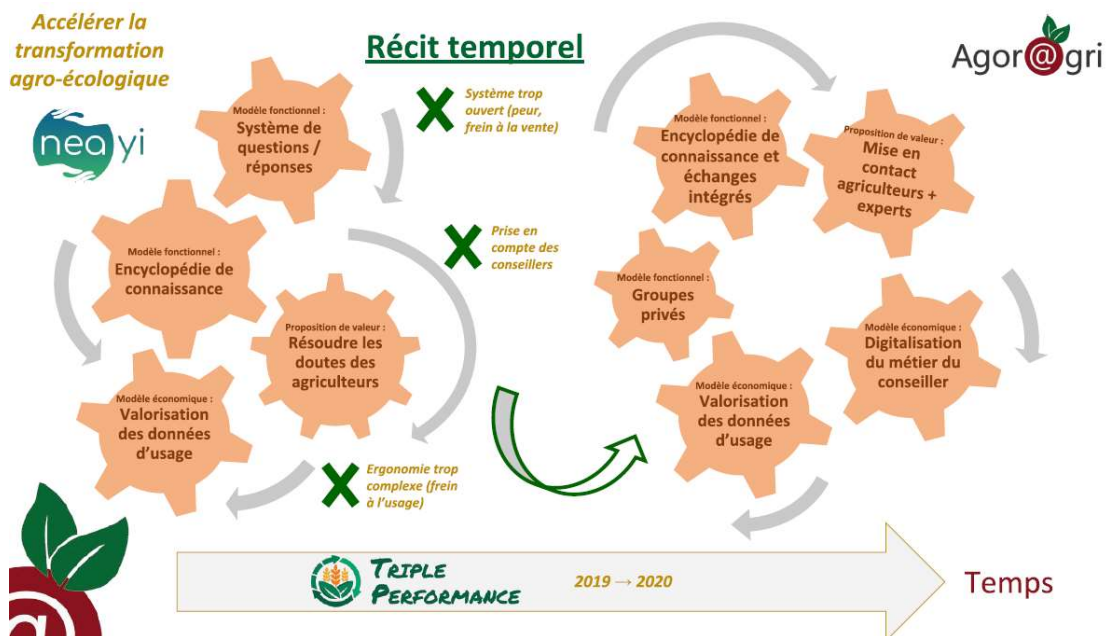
Accélérer la transformation agro-écologique

neayi

Récit temporel

Agor@gri

Modèle fonctionnel :
Système de questions / réponses

Système trop ouvert (peur, frein à la vente)

Modèle fonctionnel :
Encyclopédie de connaissance

Prise en compte des conseillers

Proposition de valeur :
Résoudre les doutes des agriculteurs

Modèle économique :
Valorisation des données d'usage

Ergonomie trop complexe (frein à l'usage)

Modèle fonctionnel :
Encyclopédie de connaissance et échanges intégrés

Proposition de valeur :
Mise en contact agriculteurs + experts

Modèle fonctionnel :
Groupes privés

Modèle économique :
Digitalisation du métier du conseiller

Modèle économique :
Valorisation des données d'usage

Triple Performance

2019 → 2020

Temps